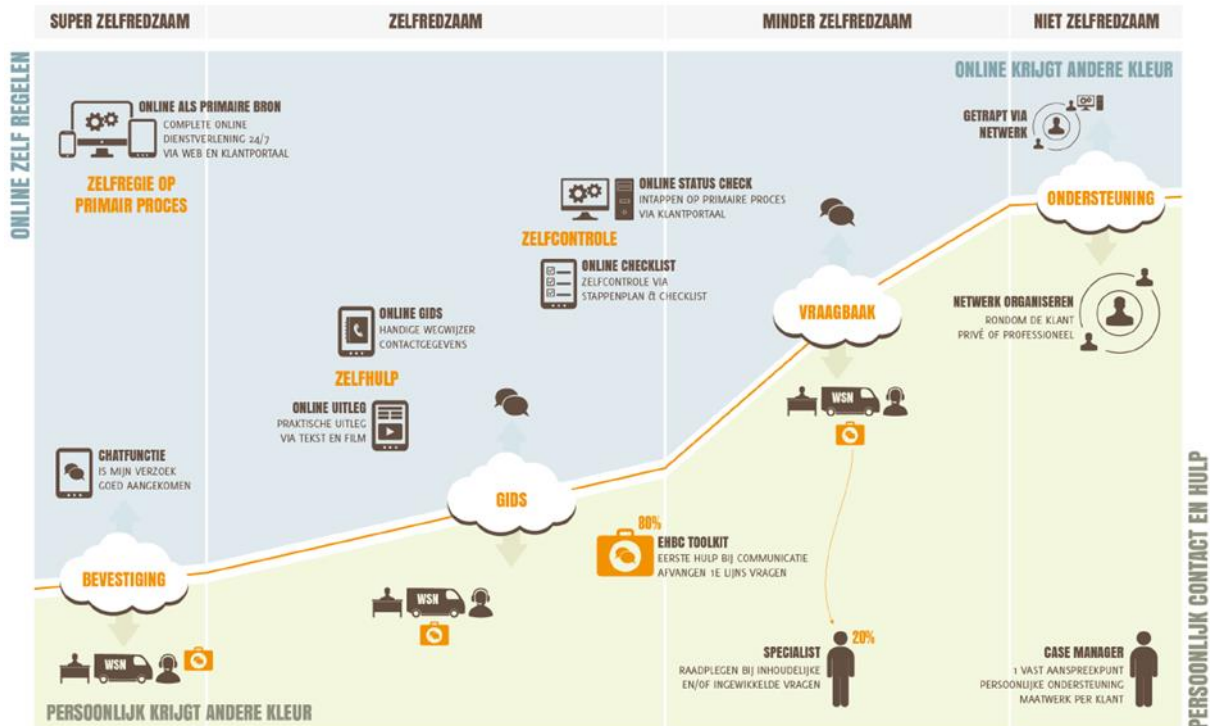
SUPER ZELFREDZAAM

ZELFREDZAAM

MINDER ZELFREDZAAM

NIET ZELFREDZAAM

ONLINE ZELF REGELEN

ONLINE KRIJGT ANDERE KLEUR

ONLINE ALS PRIMAIRE BRON
COMPLETE ONLINE DIENSTVERLENING 24/7 VIA WEB EN KLANTPORTAAL

ZELFREGIE OP PRIMAIR PROCES

ONLINE STATUS CHECK
INTAPPEN OP PRIMAIRE PROCES VIA KLANTPORTAAL

ZELFCONTROLE

ONLINE CHECKLIST
ZELFCONTROLE VIA STAPPENPLAN & CHECKLIST

GETRAPT VIA NETWERK

ONDERSTEUNING

NETWERK ORGANISEREN
RONDOM DE KLANT PRIVÉ OF PROFESSIONEEL

ONLINE GIDS
HANDIGE WEGWIJZER CONTACTGEGEVENS

ZELFHULP

ONLINE UITLEG
PRAKTISCHE UITLEG VIA TEKST EN FILM

VRAAGBAAK

WSN

CHATFUNCTIE
IS MIJN VERZOEK GOED AANGEKOMEN

GIDS

80%

EHBC TOOLKIT
EERSTE HULP BIJ COMMUNICATIE AFVANGEN 1E LIJNS VRAGEN

BEVESTIGING

WSN

WSN

SPECIALIST
20%
RAADPLEGEN BIJ INHOUDELIJKE EN/OF INGEWIKKELDE VRAGEN

CASE MANAGER
1 VAST AANSPREEKPUNT PERSOONLIJKE ONDERSTEUNING MAATWERK PER KLANT

PERSOONLIJK CONTACT EN HULP

PERSOONLIJK KRIJGT ANDERE KLEUR